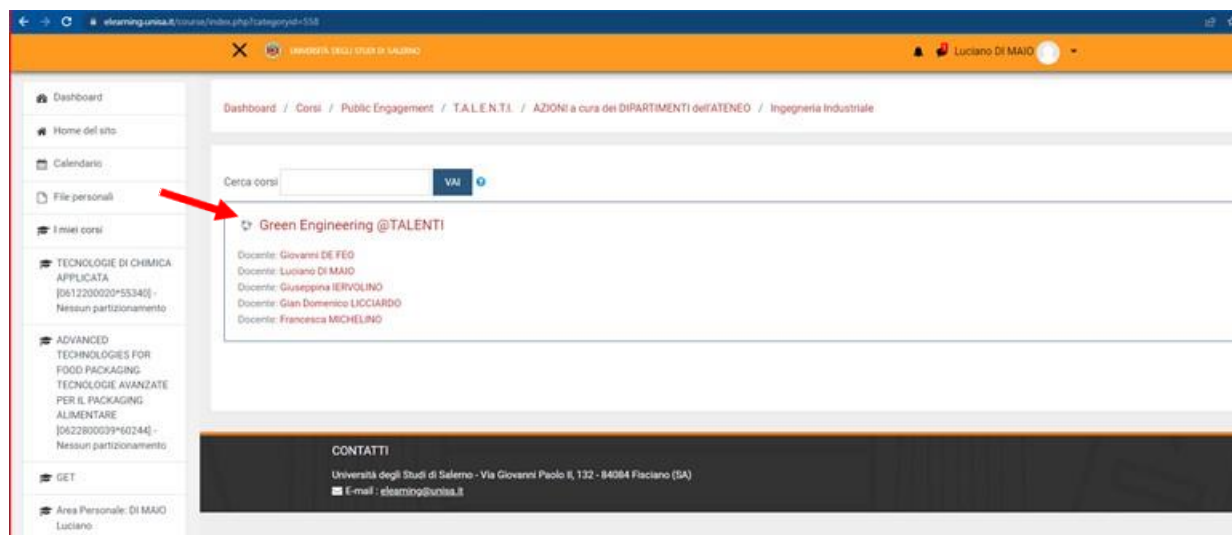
elearning.unisa.it/course/index.php?categoryid=558

UNIVERSITÀ DEGLI STUDI DI SALERNO

Luciano DI MAIO

Dashboard
Home del sito
Calendario
File personali
I miei corsi
TECNOLOGIE DI CHIMICA APPLICATA [0612200020*55340] - Nessun partizionamento
ADVANCED TECHNOLOGIES FOR FOOD PACKAGING TECNOLOGIE AVANZATE PER IL PACKAGING ALIMENTARE [0622800039*60244] - Nessun partizionamento
GET
Area Personale: DI MAIO Luciano

Dashboard / Corsi / Public Engagement / T.A.L.E.N.T.I. / AZIONI a cura dei DIPARTIMENTI dell'ATENEO / Ingegneria Industriale

Cerca corsi VAI

Green Engineering @TALENTI
Docente: Giovanni DE FEO
Docente: Luciano DI MAIO
Docente: Giuseppina IERVOLINO
Docente: Gian Domenico LICCIARDO
Docente: Francesca MICHELINO

CONTATTI
Università degli Studi di Salerno - Via Giovanni Paolo II, 132 - 84084 Fisciano (SA)
E-mail : elearning@unisa.it